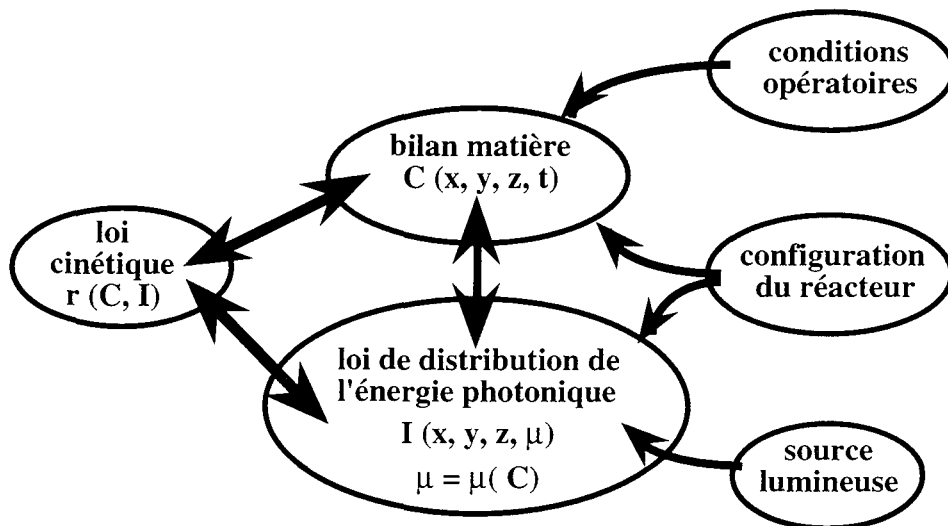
conditions opératoires

bilan matière
C (x, y, z, t)

loi cinétique
r (C, I)

configuration du réacteur

loi de distribution de l'énergie photonique
I (x, y, z, $\mu$)
$\mu = \mu( C)$

source lumineuse